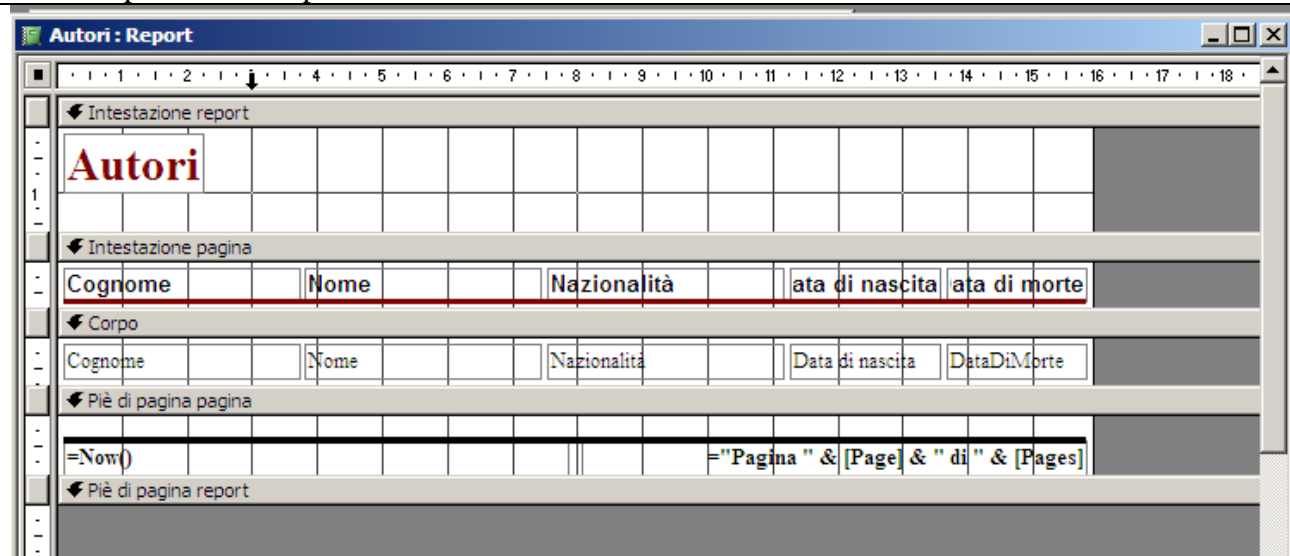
Autori : Report

1 2 3 4 5 6 7 8 9 10 11 12 13 14 15 16 17 18

Intestazione report

Autori

1

Intestazione pagina

| Cognome | Nome | Nazionalità | ata di nascita | ata di morte |
|---|---|---|---|---|

Corpo

| Cognome | Nome | Nazionalità | Data di nascita | DataDiMorte |
|---|---|---|---|---|

Piè di pagina pagina

=Now()

="Pagina " & [Page] & " di " & [Pages]

Piè di pagina report